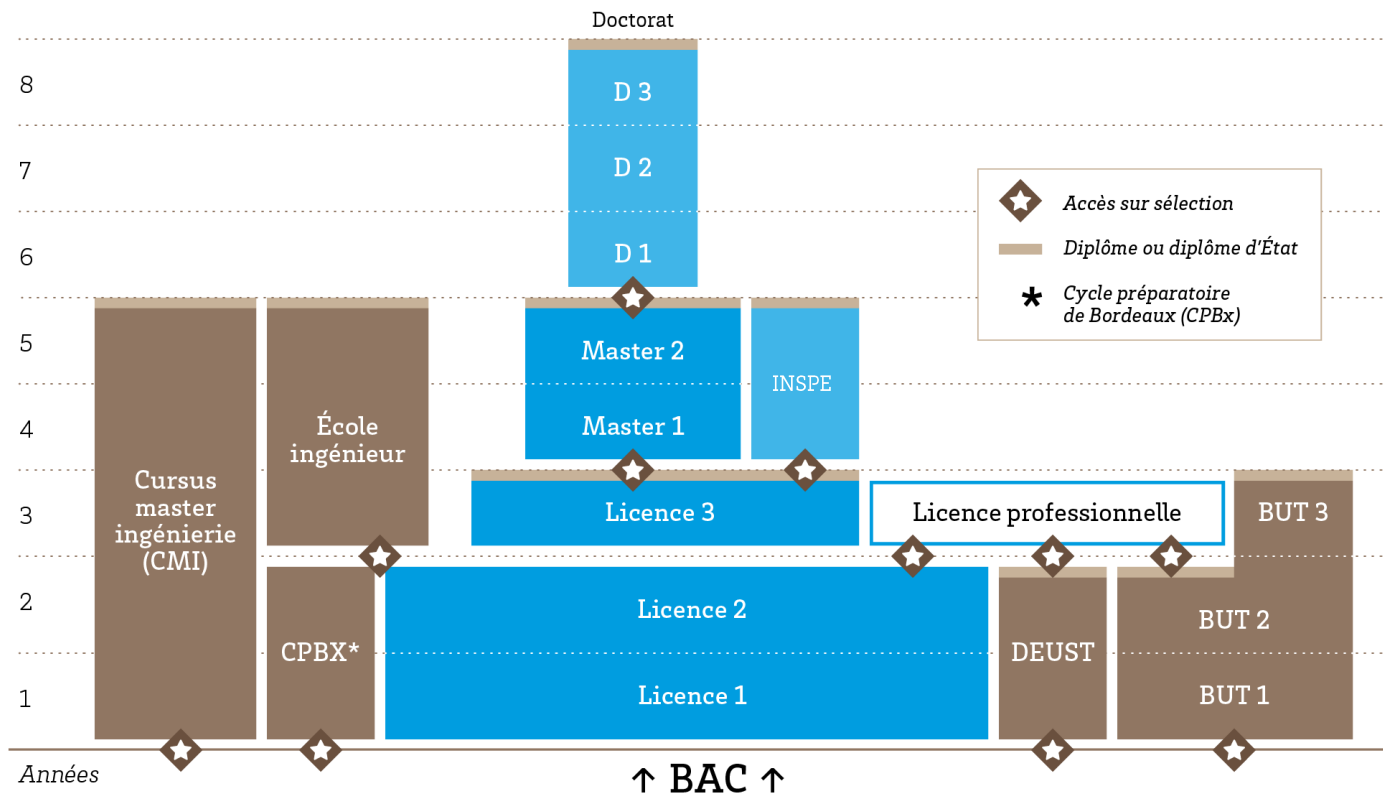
Doctorat

8
7
6
5
4
3
2
1
Années

D 3
D 2
D 1

Accès sur sélection
Diplôme ou diplôme d'État
* Cycle préparatoire de Bordeaux (CPBx)

Cursus master ingénierie (CMI)

École ingénieur

CPBX*

Master 2
Master 1

INSPE

Licence 3

Licence professionnelle

BUT 3

Licence 2
Licence 1

DEUST

BUT 2
BUT 1

↑ BAC ↑